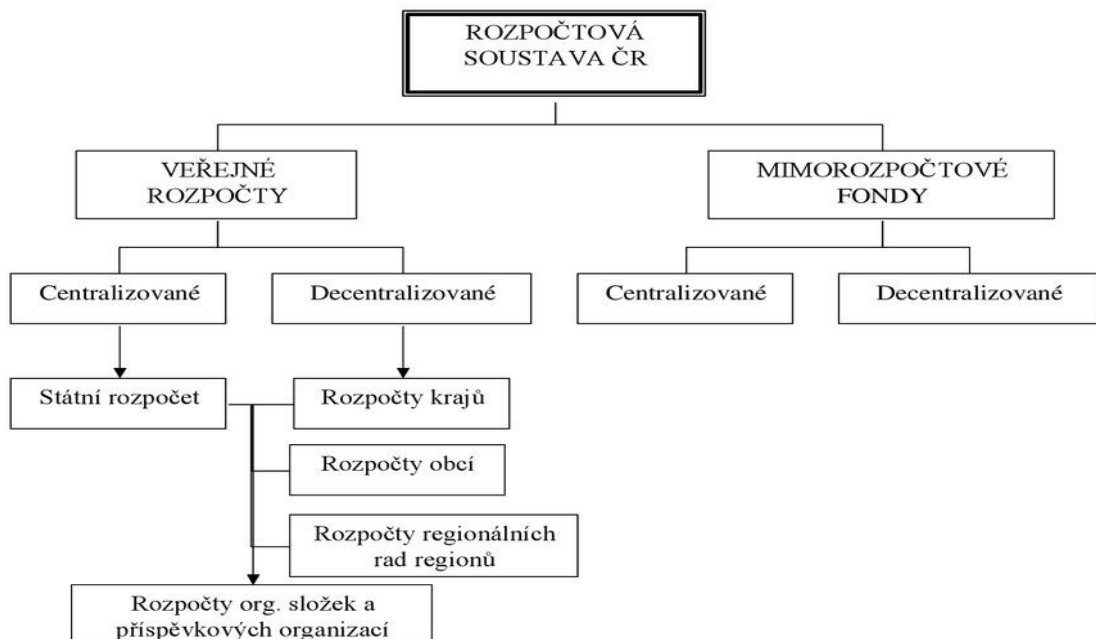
ROZPOČTOVÁ SOUSTAVA ČR

VEŘEJNÉ ROZPOČTY

MIMOROZPOČTOVÉ FONDY

Centralizované

Decentralizované

Centralizované

Decentralizované

Státní rozpočet

Rozpočty krajů

Rozpočty obcí

Rozpočty regionálních rad regionů

Rozpočty org. složek a příspěvkových organizací